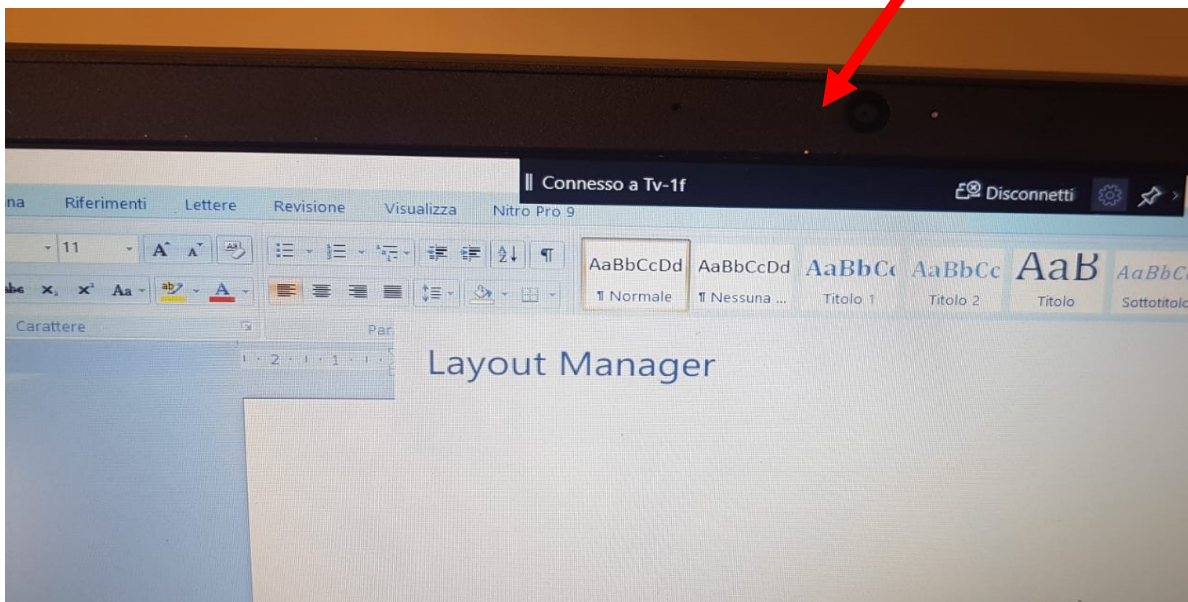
Connesso a Tv-1f

Disconnetti

na Riferimenti Lettere Revisione Visualizza Nitro Pro 9

11

A A

abc $x_2$ $x^2$ Aa

A

AaBbCcDd
¶ Normale

AaBbCcDd
¶ Nessuna ...

AaBbCc
Titolo 1

AaBbCc
Titolo 2

AaB
Titolo

AaBbC
Sottotitolo

Carattere

Par

2 · 1 · 1 · 1

Layout Manager